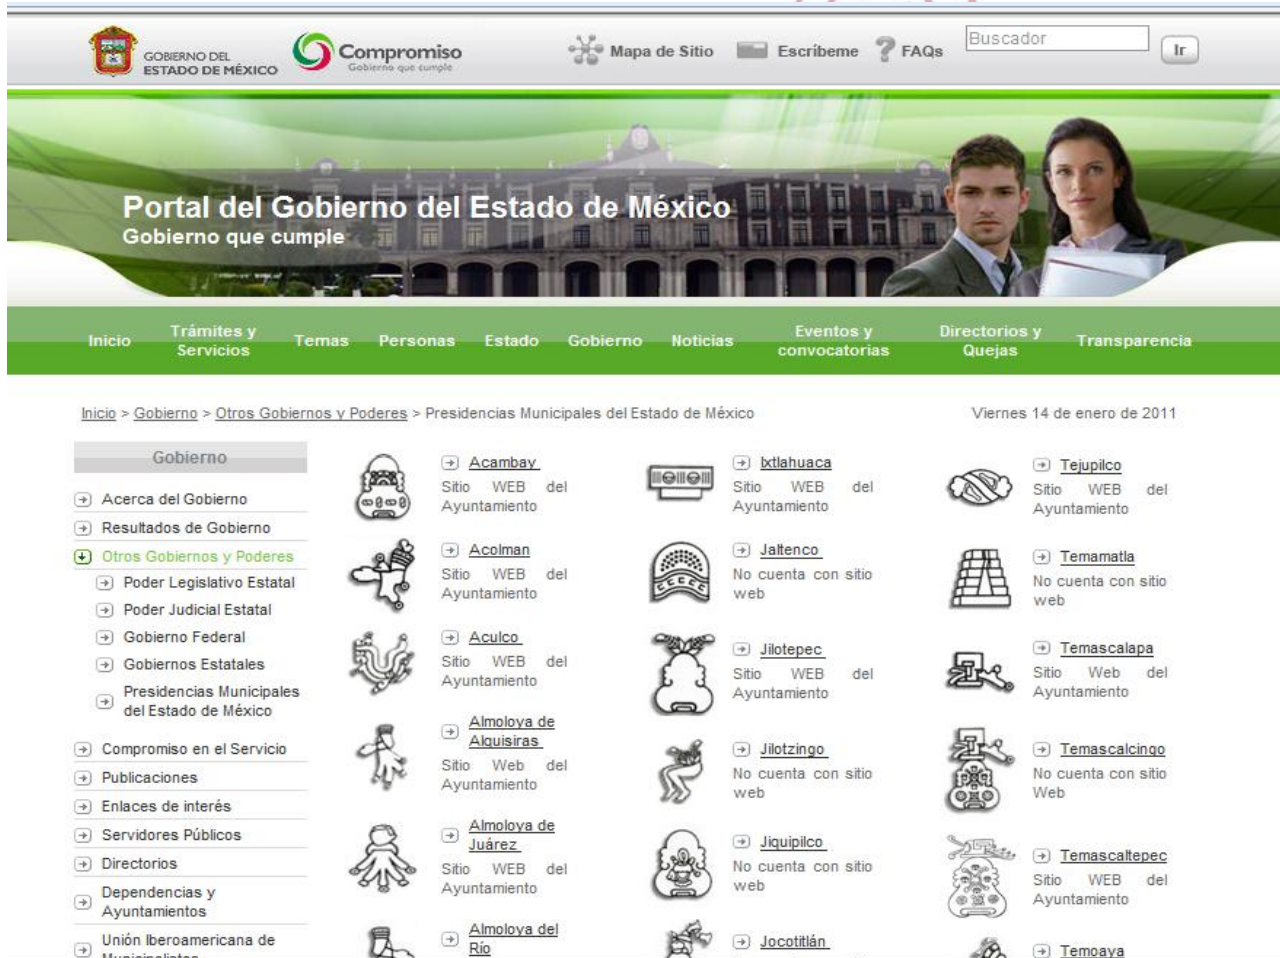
GOBIERNO DEL ESTADO DE MÉXICO

Compromiso
Gobierno que cumple

Mapa de Sitio   Escríbeme   FAQs   Buscador   Ir

Portal del Gobierno del Estado de México
Gobierno que cumple

Inicio   Trámites y Servicios   Temas   Personas   Estado   Gobierno   Noticias   Eventos y convocatorias   Directorios y Quejas   Transparencia

Inicio > Gobierno > Otros Gobiernos y Poderes > Presidencias Municipales del Estado de México

Viernes 14 de enero de 2011

Gobierno

Acerca del Gobierno
Resultados de Gobierno
Otros Gobiernos y Poderes
Poder Legislativo Estatal
Poder Judicial Estatal
Gobierno Federal
Gobiernos Estatales
Presidencias Municipales del Estado de México
Compromiso en el Servicio
Publicaciones
Enlaces de interés
Servidores Públicos
Directorios
Dependencias y Ayuntamientos
Unión Iberoamericana de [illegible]

Acambay
Sitio WEB del Ayuntamiento

Acolman
Sitio WEB del Ayuntamiento

Aculco
Sitio WEB del Ayuntamiento

Almoloya de Alquisiras
Sitio Web del Ayuntamiento

Almoloya de Juárez
Sitio WEB del Ayuntamiento

Almoloya del Río

Ixtlahuaca
Sitio WEB del Ayuntamiento

Jaltenco
No cuenta con sitio web

Jilotepec
Sitio WEB del Ayuntamiento

Jilotzingo
No cuenta con sitio web

Jiquipilco
No cuenta con sitio web

Jocotitlán

Tejupilco
Sitio WEB del Ayuntamiento

Temamatla
No cuenta con sitio web

Temascalapa
Sitio Web del Ayuntamiento

Temascalcingo
No cuenta con sitio Web

Temascaltepec
Sitio WEB del Ayuntamiento

Temoaya